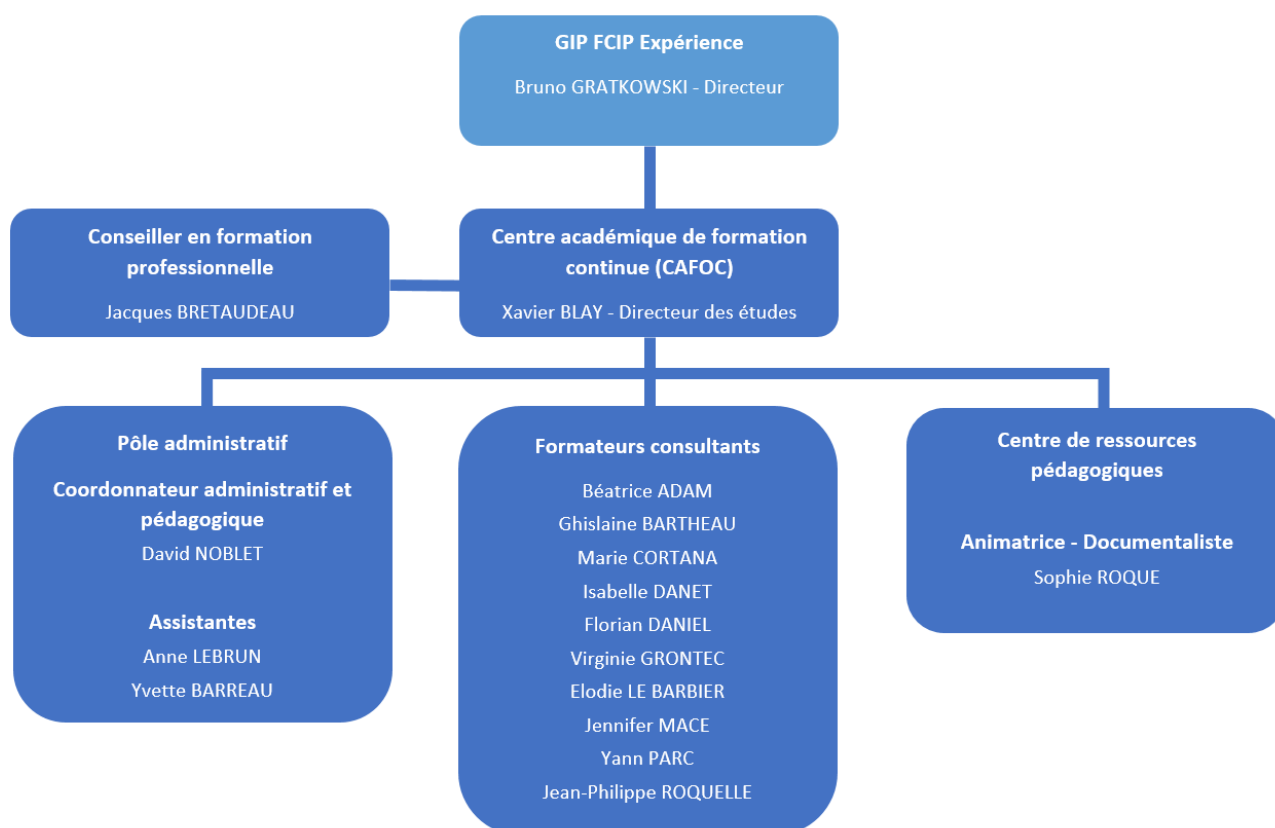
GIP FCIP Expérience

Bruno GRATKOWSKI - Directeur

Conseiller en formation professionnelle

Jacques BRETAUDEAU

Centre académique de formation continue (CAFOC)

Xavier BLAY - Directeur des études

Pôle administratif

Coordonnateur administratif et pédagogique

David NOBLET

Assistantes

Anne LEBRUN

Yvette BARREAU

Formateurs consultants

Béatrice ADAM

Ghislaine BARTHEAU

Marie CORTANA

Isabelle DANET

Florian DANIEL

Virginie GRONTEC

Elodie LE BARBIER

Jennifer MACE

Yann PARC

Jean-Philippe ROQUELLE

Centre de ressources pédagogiques

Animatrice - Documentaliste

Sophie ROQUE